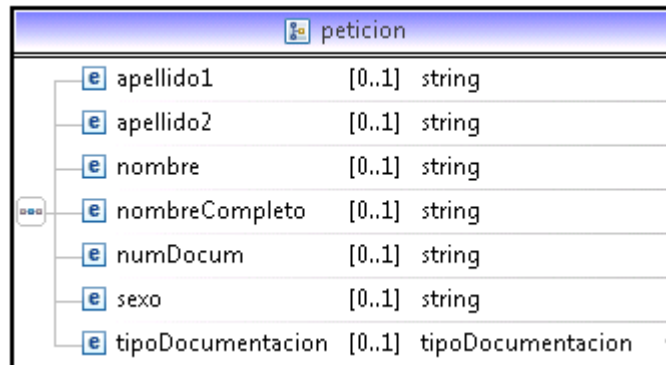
peticion

| | | |
|---|---|---|
| e apellido1 | [0..1] | string |
| e apellido2 | [0..1] | string |
| e nombre | [0..1] | string |
| e nombreCompleto | [0..1] | string |
| e numDocum | [0..1] | string |
| e sexo | [0..1] | string |
| e tipoDocumentacion | [0..1] | tipoDocumentacion |